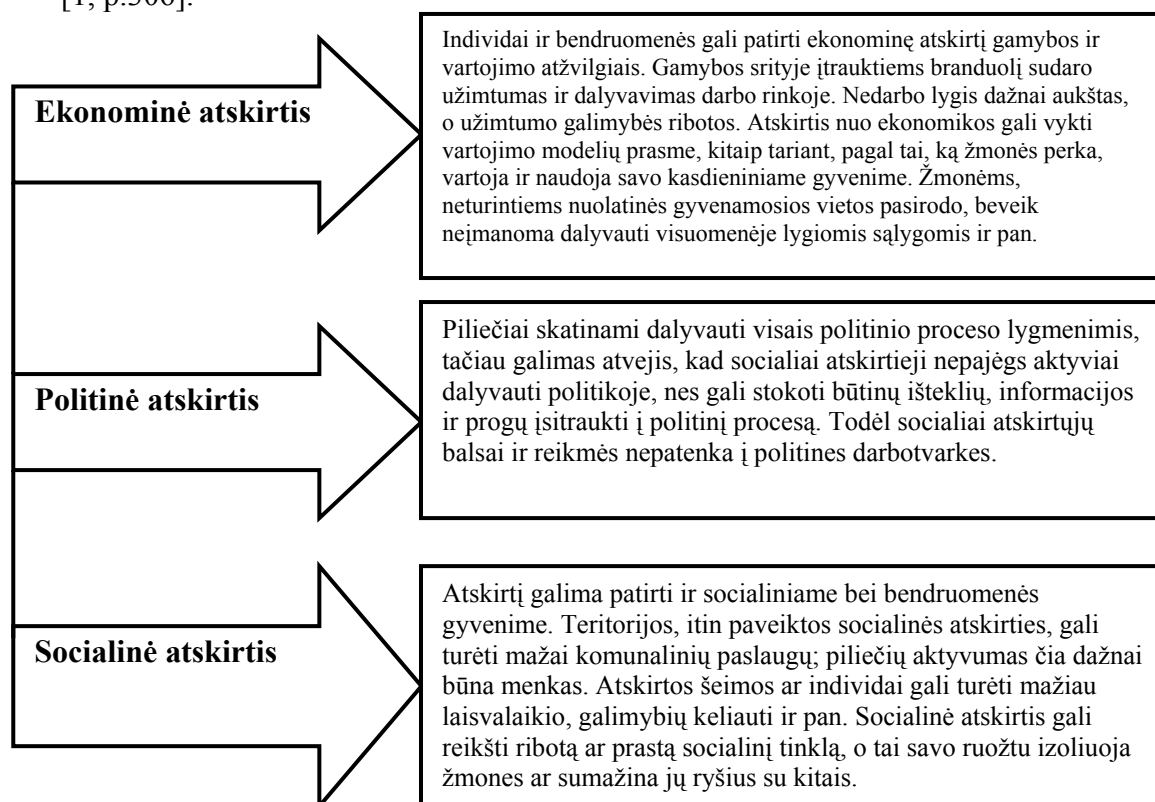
[1, p.300].

Ekonominė atskirtis

Individai ir bendruomenės gali patirti ekonominę atskirtį gamybos ir vartojimo atžvilgiais. Gamybos srityje įtrauktiems branduolį sudaro užimtumas ir dalyvavimas darbo rinkoje. Nedarbo lygis dažnai aukštas, o užimtumo galimybės ribotos. Atskirtis nuo ekonomikos gali vykti vartojimo modelių prasme, kitaip tariant, pagal tai, ką žmonės perka, vartoja ir naudoja savo kasdieniniame gyvenime. Žmonėms, neturintiems nuolatinės gyvenamosios vietos pasirodo, beveik neįmanoma dalyvauti visuomenėje lygiomis sąlygomis ir pan.

Politinė atskirtis

Piliečiai skatinami dalyvauti visais politinio proceso lygmenimis, tačiau galimas atvejis, kad socialiai atskirtieji nepajėgs aktyviai dalyvauti politikoje, nes gali stokoti būtinų išteklių, informacijos ir progų įsitraukti į politinį procesą. Todėl socialiai atskirtųjų balsai ir reikmės nepatenka į politines darbotvarkes.

Socialinė atskirtis

Atskirtį galima patirti ir socialiniame bei bendruomenės gyvenime. Teritorijos, itin paveiktos socialinės atskirties, gali turėti mažai komunalinių paslaugų; piliečių aktyvumas čia dažnai būna menkas. Atskirtos šeimos ar individai gali turėti mažiau laisvalaikio, galimybių keliauti ir pan. Socialinė atskirtis gali reikšti ribotą ar prastą socialinį tinklą, o tai savo ruožtu izoliuoja žmones ar sumažina jų ryšius su kitais.